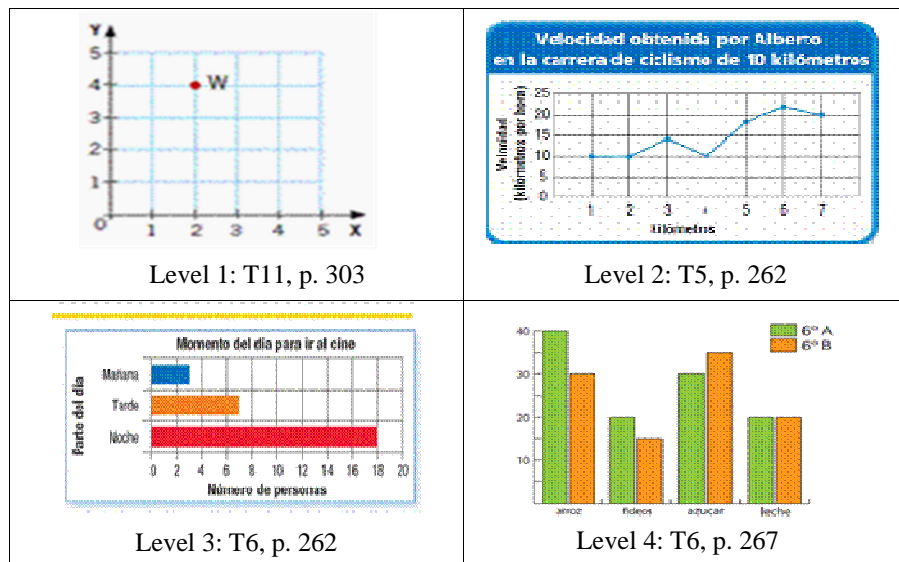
Y
5
4
3
2
1
0
1 2 3 4 5 X
W

Level 1: T11, p. 303

Velocidad obtenida por Alberto en la carrera de ciclismo de 10 kilómetros

Velocidad (kilómetros por hora)
25
20
15
10
5
0
1 2 3 4 5 6 7
Kilómetros

Level 2: T5, p. 262

Momento del día para ir al cine
Parte del día
Mañana
Tarde
Noche
0 2 4 6 8 10 12 14 16 18 20
Número de personas

Level 3: T6, p. 262

40
30
20
10
6° A
6° B
arroz fideos azúcar leche

Level 4: T6, p. 267